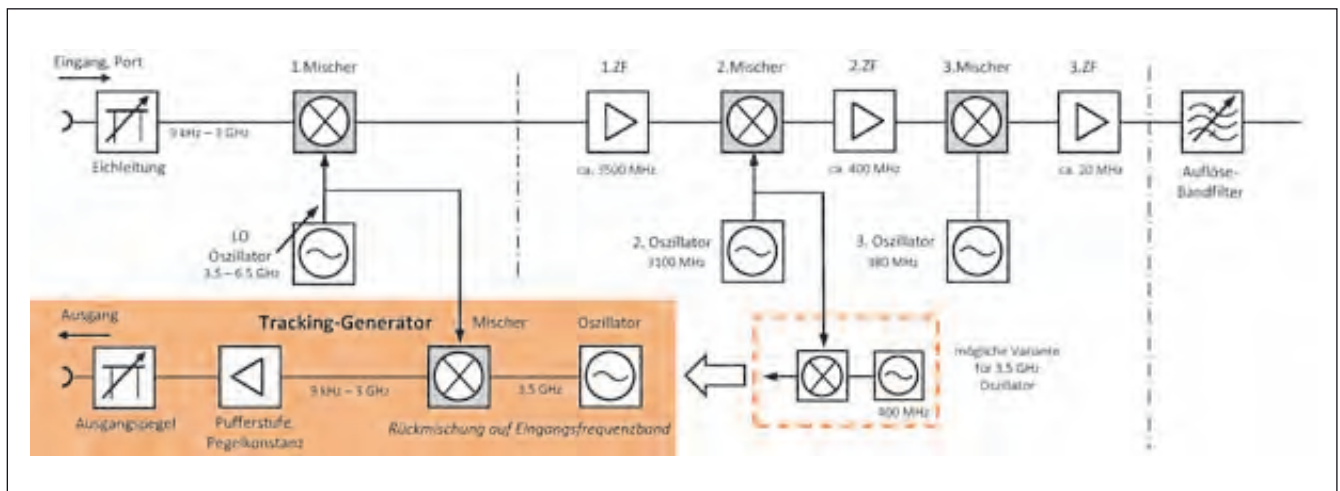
Eingang, Port

9 kHz – 3 GHz

Eichleitung

1.Mischer

LO Oszillator 3.5 – 6.5 GHz

1.ZF

ca. 3500 MHz

2.Mischer

2. Oszillator 3100 MHz

2.ZF

ca. 400 MHz

3.Mischer

3. Oszillator 380 MHz

3.ZF

ca. 20 MHz

Auflöse-Bandfilter

Ausgang

Tracking-Generator

Ausgangspegel

Pufferstufe, Pegelkonstanz

9 kHz – 3 GHz

Mischer

3.5 GHz

Oszillator

Rückmischung auf Eingangsfrequenzband

400 MHz

mögliche Variante für 3.5 GHz Oszillator